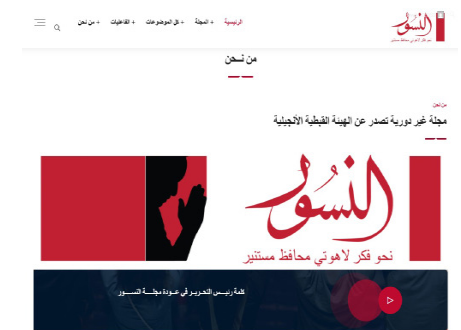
النسور
نحو فكر لاهوتي محافظ مستنير

الرئيسية
المجلة +
كل الموضوعات +
الفاعليات +
من نحن +

من نـحن

من نحن
مجلة غير دورية تصدر عن الهيئة القبطية الأنجيلية

النسور
نحو فكر لاهوتي محافظ مستنير

كلمة رئيس التحرير في عودة مجلة النسور